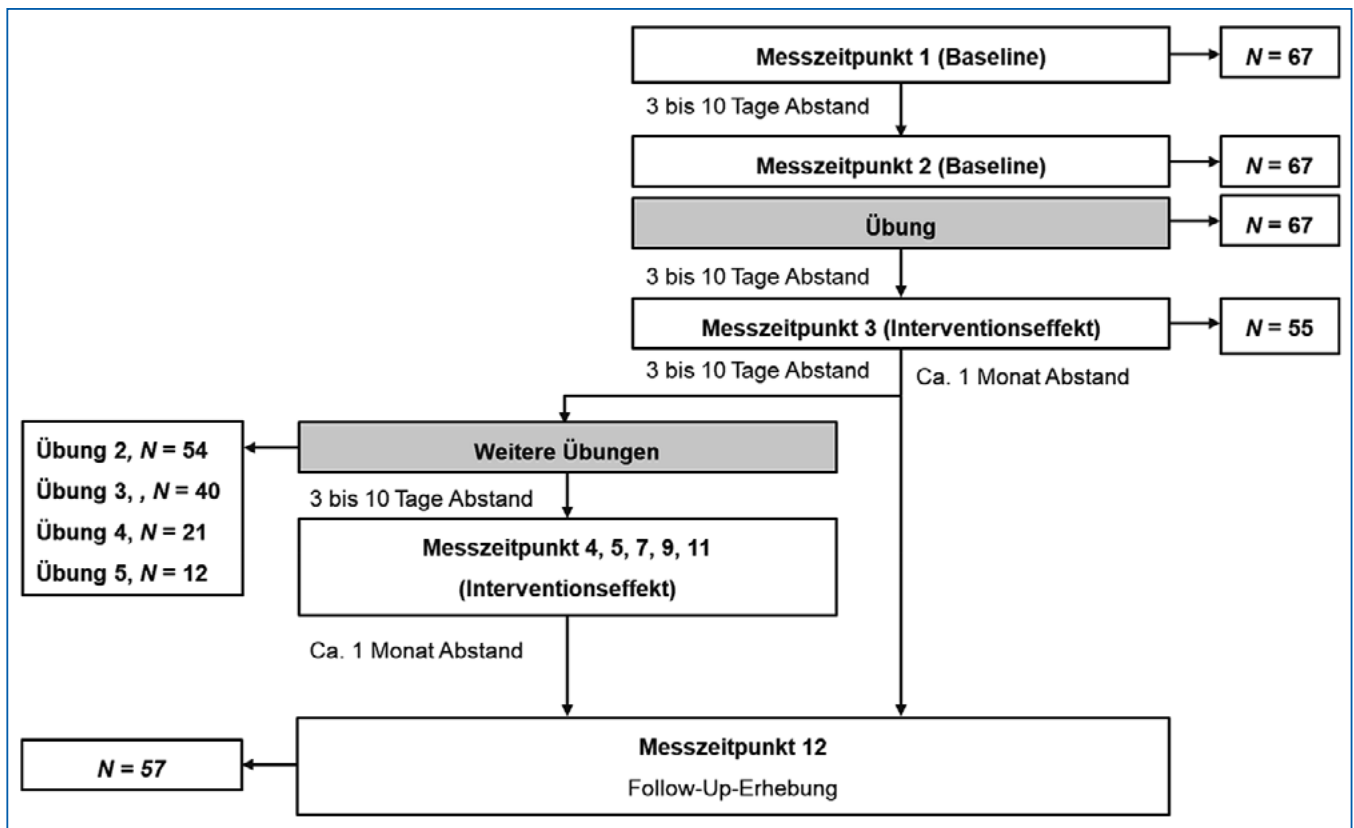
Messzeitpunkt 1 (Baseline)

$N = 67$

3 bis 10 Tage Abstand

Messzeitpunkt 2 (Baseline)

$N = 67$

Übung

$N = 67$

3 bis 10 Tage Abstand

Messzeitpunkt 3 (Interventionseffekt)

$N = 55$

3 bis 10 Tage Abstand

Ca. 1 Monat Abstand

Übung 2, $N = 54$
Übung 3, , $N = 40$
Übung 4, $N = 21$
Übung 5, $N = 12$

Weitere Übungen

3 bis 10 Tage Abstand

Messzeitpunkt 4, 5, 7, 9, 11
(Interventionseffekt)

Ca. 1 Monat Abstand

$N = 57$

Messzeitpunkt 12
Follow-Up-Erhebung